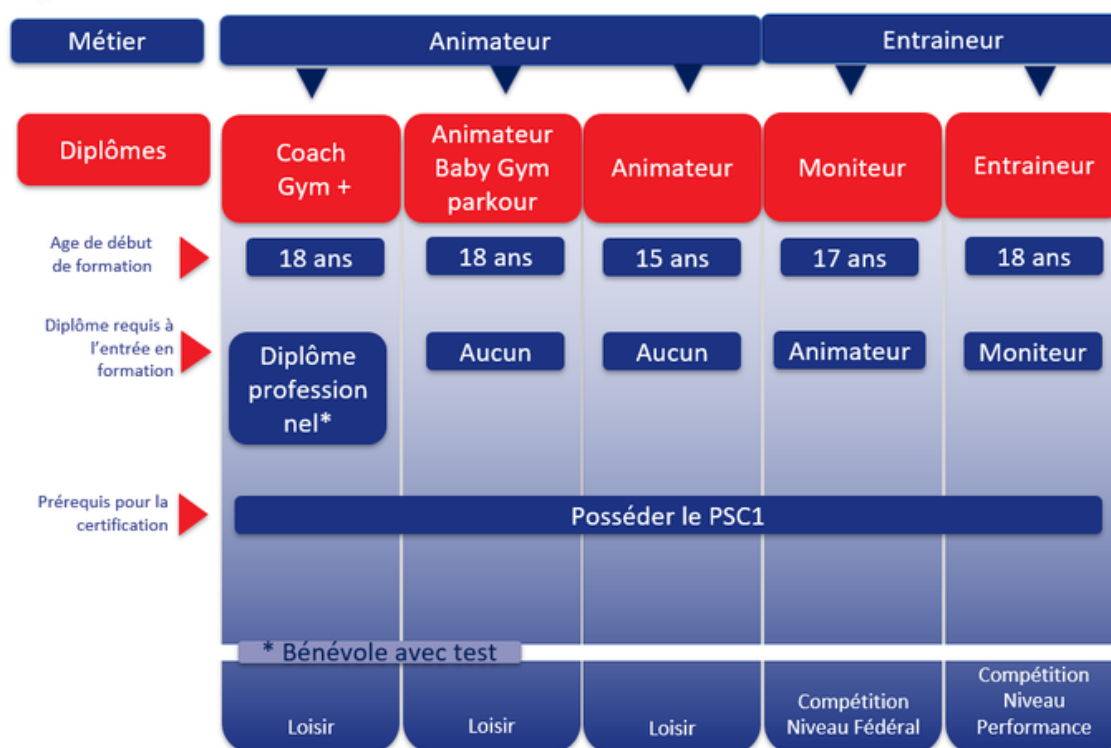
| Métier | Animateur | | | Entraineur | |
|---|---|---|---|---|---|
| Diplômes | Coach Gym + | Animateur Baby Gym parkour | Animateur | Moniteur | Entraineur |
| Age de début de formation | 18 ans | 18 ans | 15 ans | 17 ans | 18 ans |
| Diplôme requis à l'entrée en formation | Diplôme professionnel* | Aucun | Aucun | Animateur | Moniteur |
| Prérequis pour la certification | Posséder le PSC1 | | | | |
| | Loisir | Loisir | Loisir | Compétition Niveau Fédéral | Compétition Niveau Performance |

* Bénévole avec test